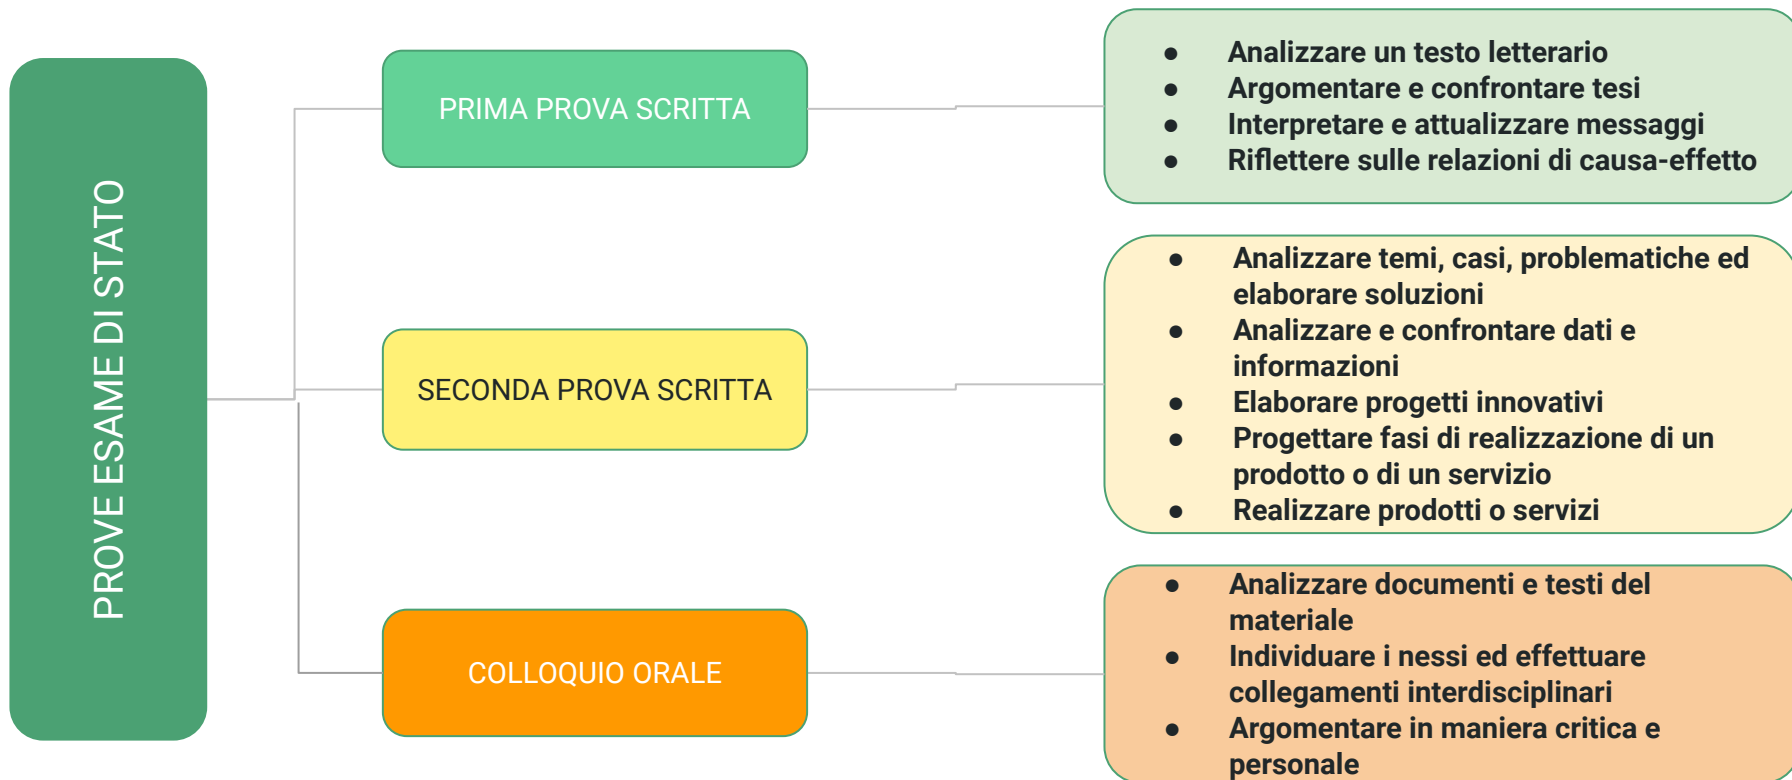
PROVE ESAME DI STATO

PRIMA PROVA SCRITTA

- Analizzare un testo letterario
- Argomentare e confrontare tesi
- Interpretare e attualizzare messaggi
- Riflettere sulle relazioni di causa-effetto

SECONDA PROVA SCRITTA

- Analizzare temi, casi, problematiche ed elaborare soluzioni
- Analizzare e confrontare dati e informazioni
- Elaborare progetti innovativi
- Progettare fasi di realizzazione di un prodotto o di un servizio
- Realizzare prodotti o servizi

COLLOQUIO ORALE

- Analizzare documenti e testi del materiale
- Individuare i nessi ed effettuare collegamenti interdisciplinari
- Argomentare in maniera critica e personale